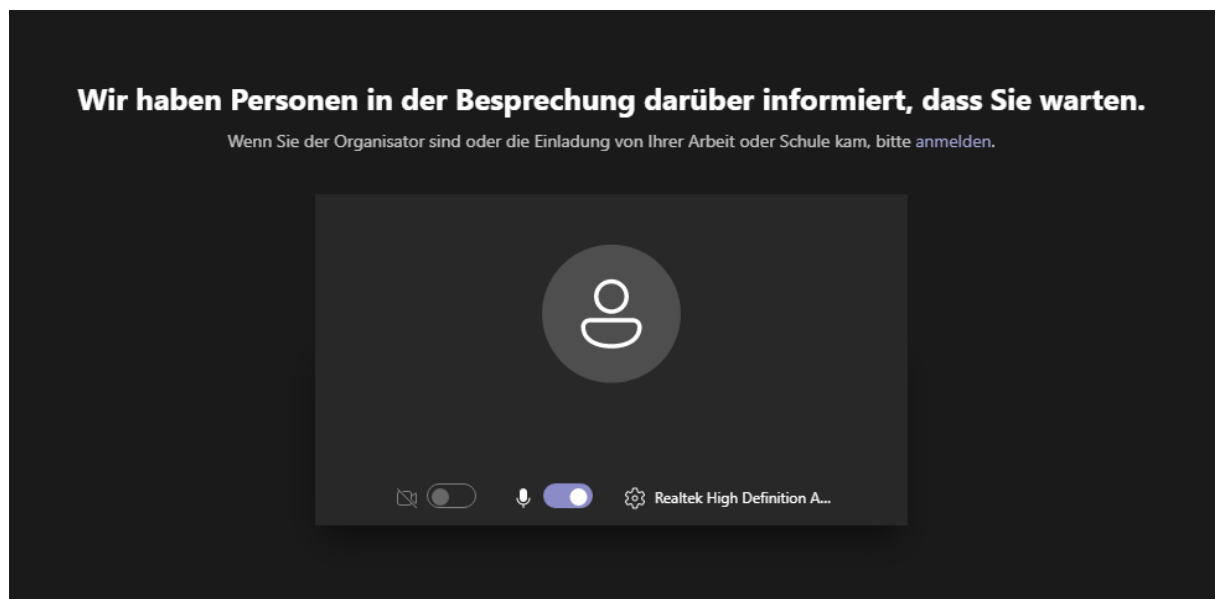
Wir haben Personen in der Besprechung darüber informiert, dass Sie warten.

Wenn Sie der Organisator sind oder die Einladung von Ihrer Arbeit oder Schule kam, bitte anmelden.

Realtek High Definition A...